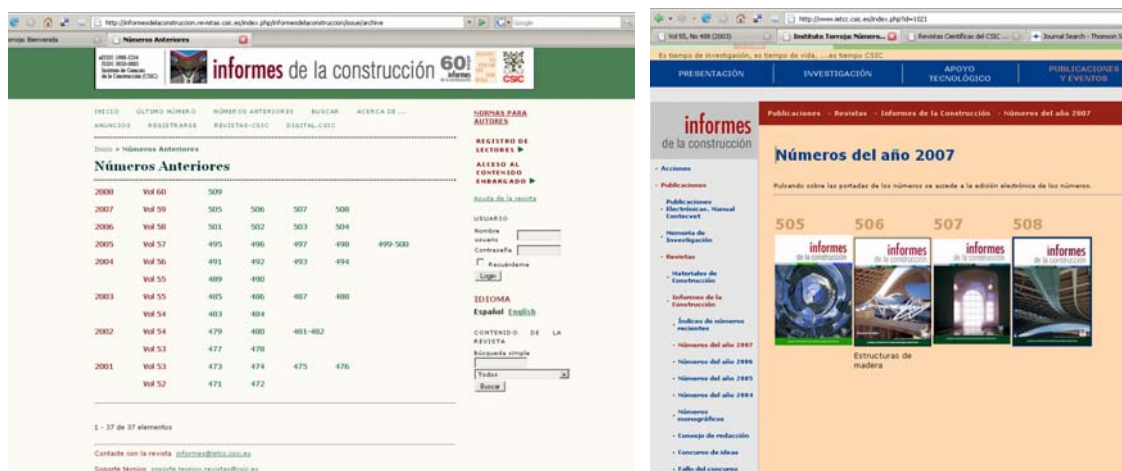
http://informesdelaconstruccion.revistas.csic.es/index.php/informesdelaconstruccion/issue/archive

Google

rroja: Bienvenida

Números Anteriores

informes de la construcción 60

CSIC

INICIO ÚLTIMO NÚMERO NÚMEROS ANTERIORES BUSCAR ACERCA DE ... ANUNCIOS REGISTRARSE REVISTAS-CSIC DIGITAL.CSIC

Inicio > Números Anteriores

Números Anteriores

| | | | | | | |
|---|---|---|---|---|---|---|
| 2008 | Vol 60 | 509 | | | | |
| 2007 | Vol 59 | 505 | 506 | 507 | 508 | |
| 2006 | Vol 58 | 501 | 502 | 503 | 504 | |
| 2005 | Vol 57 | 495 | 496 | 497 | 498 | 499-500 |
| 2004 | Vol 56 | 491 | 492 | 493 | 494 | |
| | Vol 55 | 489 | 490 | | | |
| 2003 | Vol 55 | 485 | 486 | 487 | 488 | |
| | Vol 54 | 483 | 484 | | | |
| 2002 | Vol 54 | 479 | 480 | 481-482 | | |
| | Vol 53 | 477 | 478 | | | |
| 2001 | Vol 53 | 473 | 474 | 475 | 476 | |
| | Vol 52 | 471 | 472 | | | |

1 - 37 de 37 elementos

Contacte con la revista informes@ietcc.csic.es

Soporte técnico: soporte.tecnico.revistas@csic.es

NORMAS PARA AUTORES

REGISTRO DE LECTORES ▶

ACCESO AL CONTENIDO EMBARGADO ▶

Ayuda de la revista

USUARIO

Nombre usuario

Contraseña

Recuérdame

Login

IDIOMA

Español English

CONTENIDO DE LA REVISTA

Búsqueda simple

Todos

Buscar

http://www.ietcc.csic.es/index.php?id=1021

Vol 55, No 488 (2003)

Instituto Torroja: Número...

Revistas Científicas del CSIC ...

Journal Search - Thomson S

Es tiempo de investigación, es tiempo de vida, ...es tiempo CSIC

PRESENTACIÓN

INVESTIGACIÓN

APOYO TECNOLÓGICO

PUBLICACIONES Y EVENTOS

informes de la construcción

- Acciones
- Publicaciones
- Publicaciones Electrónicas. Manual Contecvet
- Memoria de Investigación
- Revistas
- Materiales de Construcción
- Informes de la Construcción
- Índices de números recientes
- Números del año 2007
- Números del año 2006
- Números del año 2005
- Números del año 2004
- Números monográficos
- Consejo de redacción
- Concurso de ideas
- Fallo del concurso

Publicaciones · Revistas · Informes de la Construcción · Números del año 2007

Números del año 2007

Pulsando sobre las portadas de los números se accede a la edición electrónica de los números.

505 506 507 508

informes de la construcción

informes de la construcción

informes de la construcción

informes de la construcción

Estructuras de madera